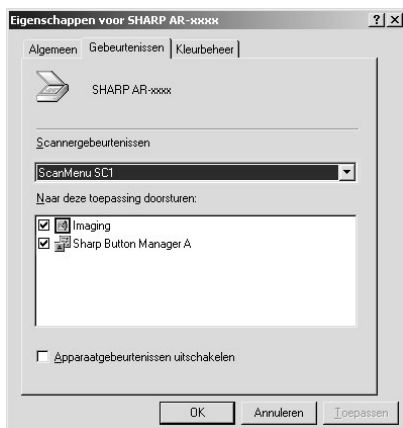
Eigenschappen voor SHARP AR-xxxx

?

X

Algemeen

Gebeurtenissen

Kleurbeheer

SHARP AR-xxxx

Scannergebeurtenissen

ScanMenu SC1

Naar deze toepassing doorsturen:

Imaging

Sharp Button Manager A

Apparaatgebeurtenissen uitschakelen

OK

Annuleren

Toepassen